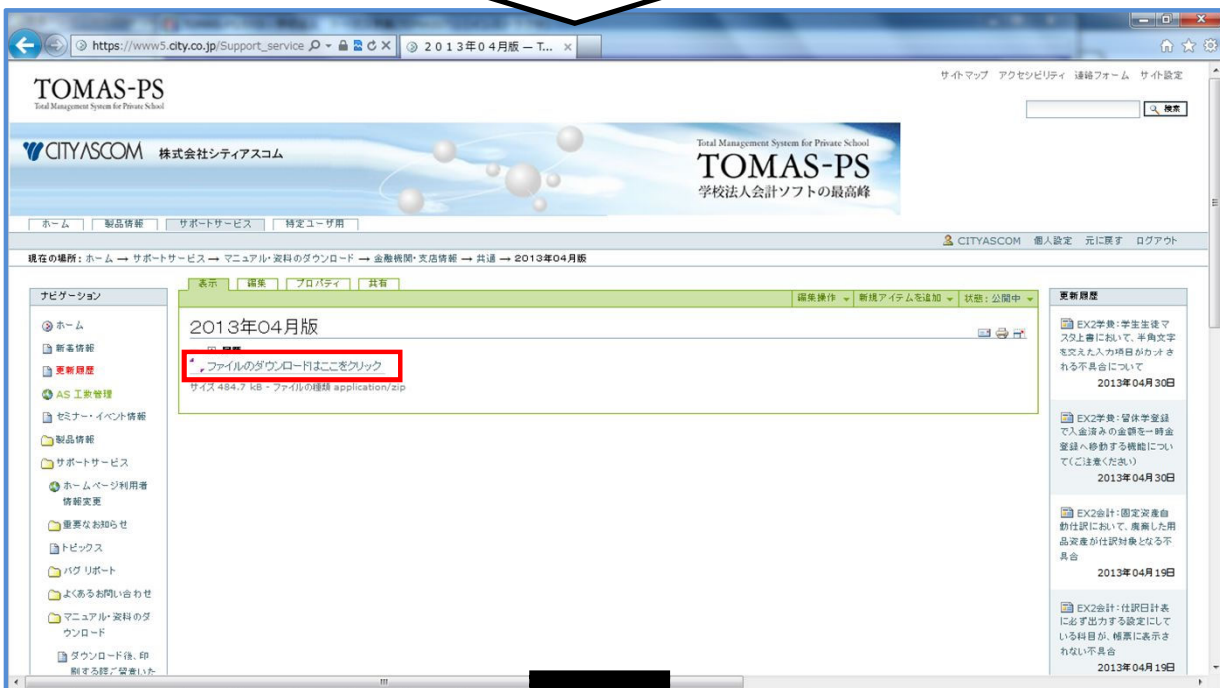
https://www5.city.co.jp/Support_service
2013年04月版 — T...

TOMAS-PS
Total Management System for Private School

サイトマップ アクセシビリティ 連絡フォーム サイト設定
検索

CITYASCOM 株式会社シティアスコム

Total Management System for Private School
TOMAS-PS
学校法人会計ソフトの最高峰

ホーム 製品情報 サポートサービス 特定ユーザ用

CITYASCOM 個人設定 元に戻す ログアウト

現在の場所: ホーム → サポートサービス → マニュアル・資料のダウンロード → 金融機関・支店情報 → 共通 → 2013年04月版

ナビゲーション
ホーム
新着情報
更新履歴
AS 工数管理
セミナー・イベント情報
製品情報
サポートサービス
ホームページ利用者情報変更
重要なお知らせ
トピックス
バグ リポート
よくあるお問い合わせ
マニュアル・資料のダウンロード
ダウンロード後、印刷する時ご留意いた

表示 編集 プロパティ 共有
編集操作 新規アイテムを追加 状態: 公開中

2013年04月版
ファイルのダウンロードはここをクリック
サイズ 484.7 kB - ファイルの種類 application/zip

更新履歴
EX2学費:学生生徒マスタ上書において、半角文字を交えた入力項目がカットされる不具合について
2013年04月30日
EX2学費:留体学登録で入金済みの金額を一時金登録へ移動する機能について(ご注意ください)
2013年04月30日
EX2会計:固定資産自動仕訳において、廃棄した用品資産が仕訳対象となる不具合
2013年04月19日
EX2会計:仕訳日計表に必ず出力する設定にしている科目が、帳票に表示されない不具合
2013年04月19日